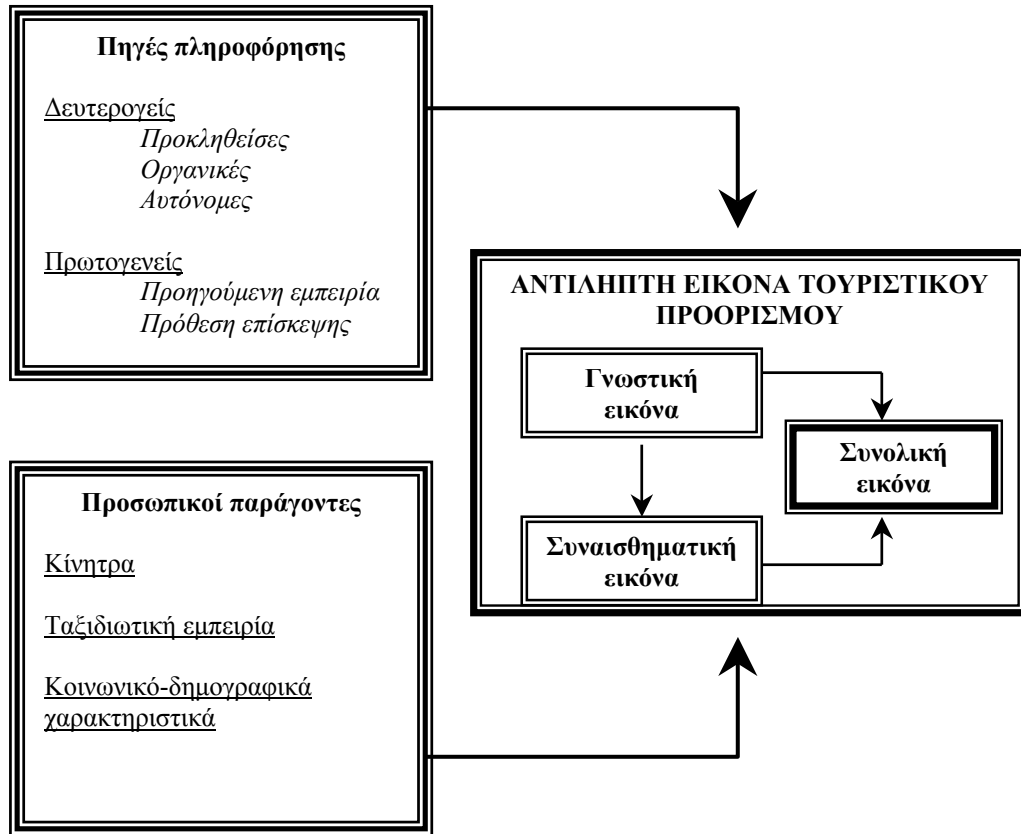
Πηγές πληροφόρησης

Δευτερογείς
Προκληθείσες
Οργανικές
Αυτόνομες

Πρωτογενείς
Προηγούμενη εμπειρία
Πρόθεση επίσκεψης

ΑΝΤΙΛΗΠΤΗ ΕΙΚΟΝΑ ΤΟΥΡΙΣΤΙΚΟΥ ΠΡΟΟΡΙΣΜΟΥ

Γνωστική εικόνα

Συνολική εικόνα

Συναισθηματική εικόνα

Προσωπικοί παράγοντες

Κίνητρα

Ταξιδιωτική εμπειρία

Κοινωνικό-δημογραφικά χαρακτηριστικά